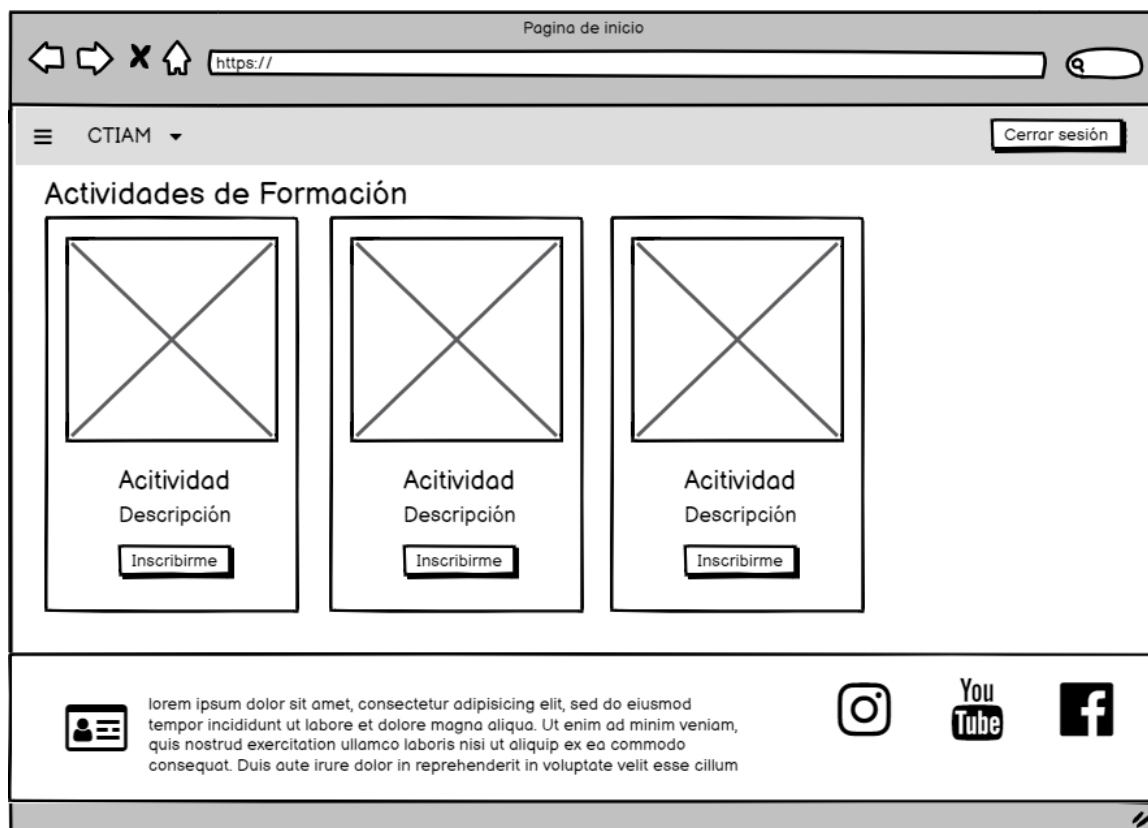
Pagina de inicio

https://

CTIAM

Cerrar sesión

Actividades de Formación

Acitividad
Descripción
Inscribirme

Acitividad
Descripción
Inscribirme

Acitividad
Descripción
Inscribirme

lorem ipsum dolor sit amet, consectetur adipisicing elit, sed do eiusmod tempor incididunt ut labore et dolore magna aliqua. Ut enim ad minim veniam, quis nostrud exercitation ullamco laboris nisi ut aliquip ex ea commodo consequat. Duis aute irure dolor in reprehenderit in voluptate velit esse cillum

You Tube